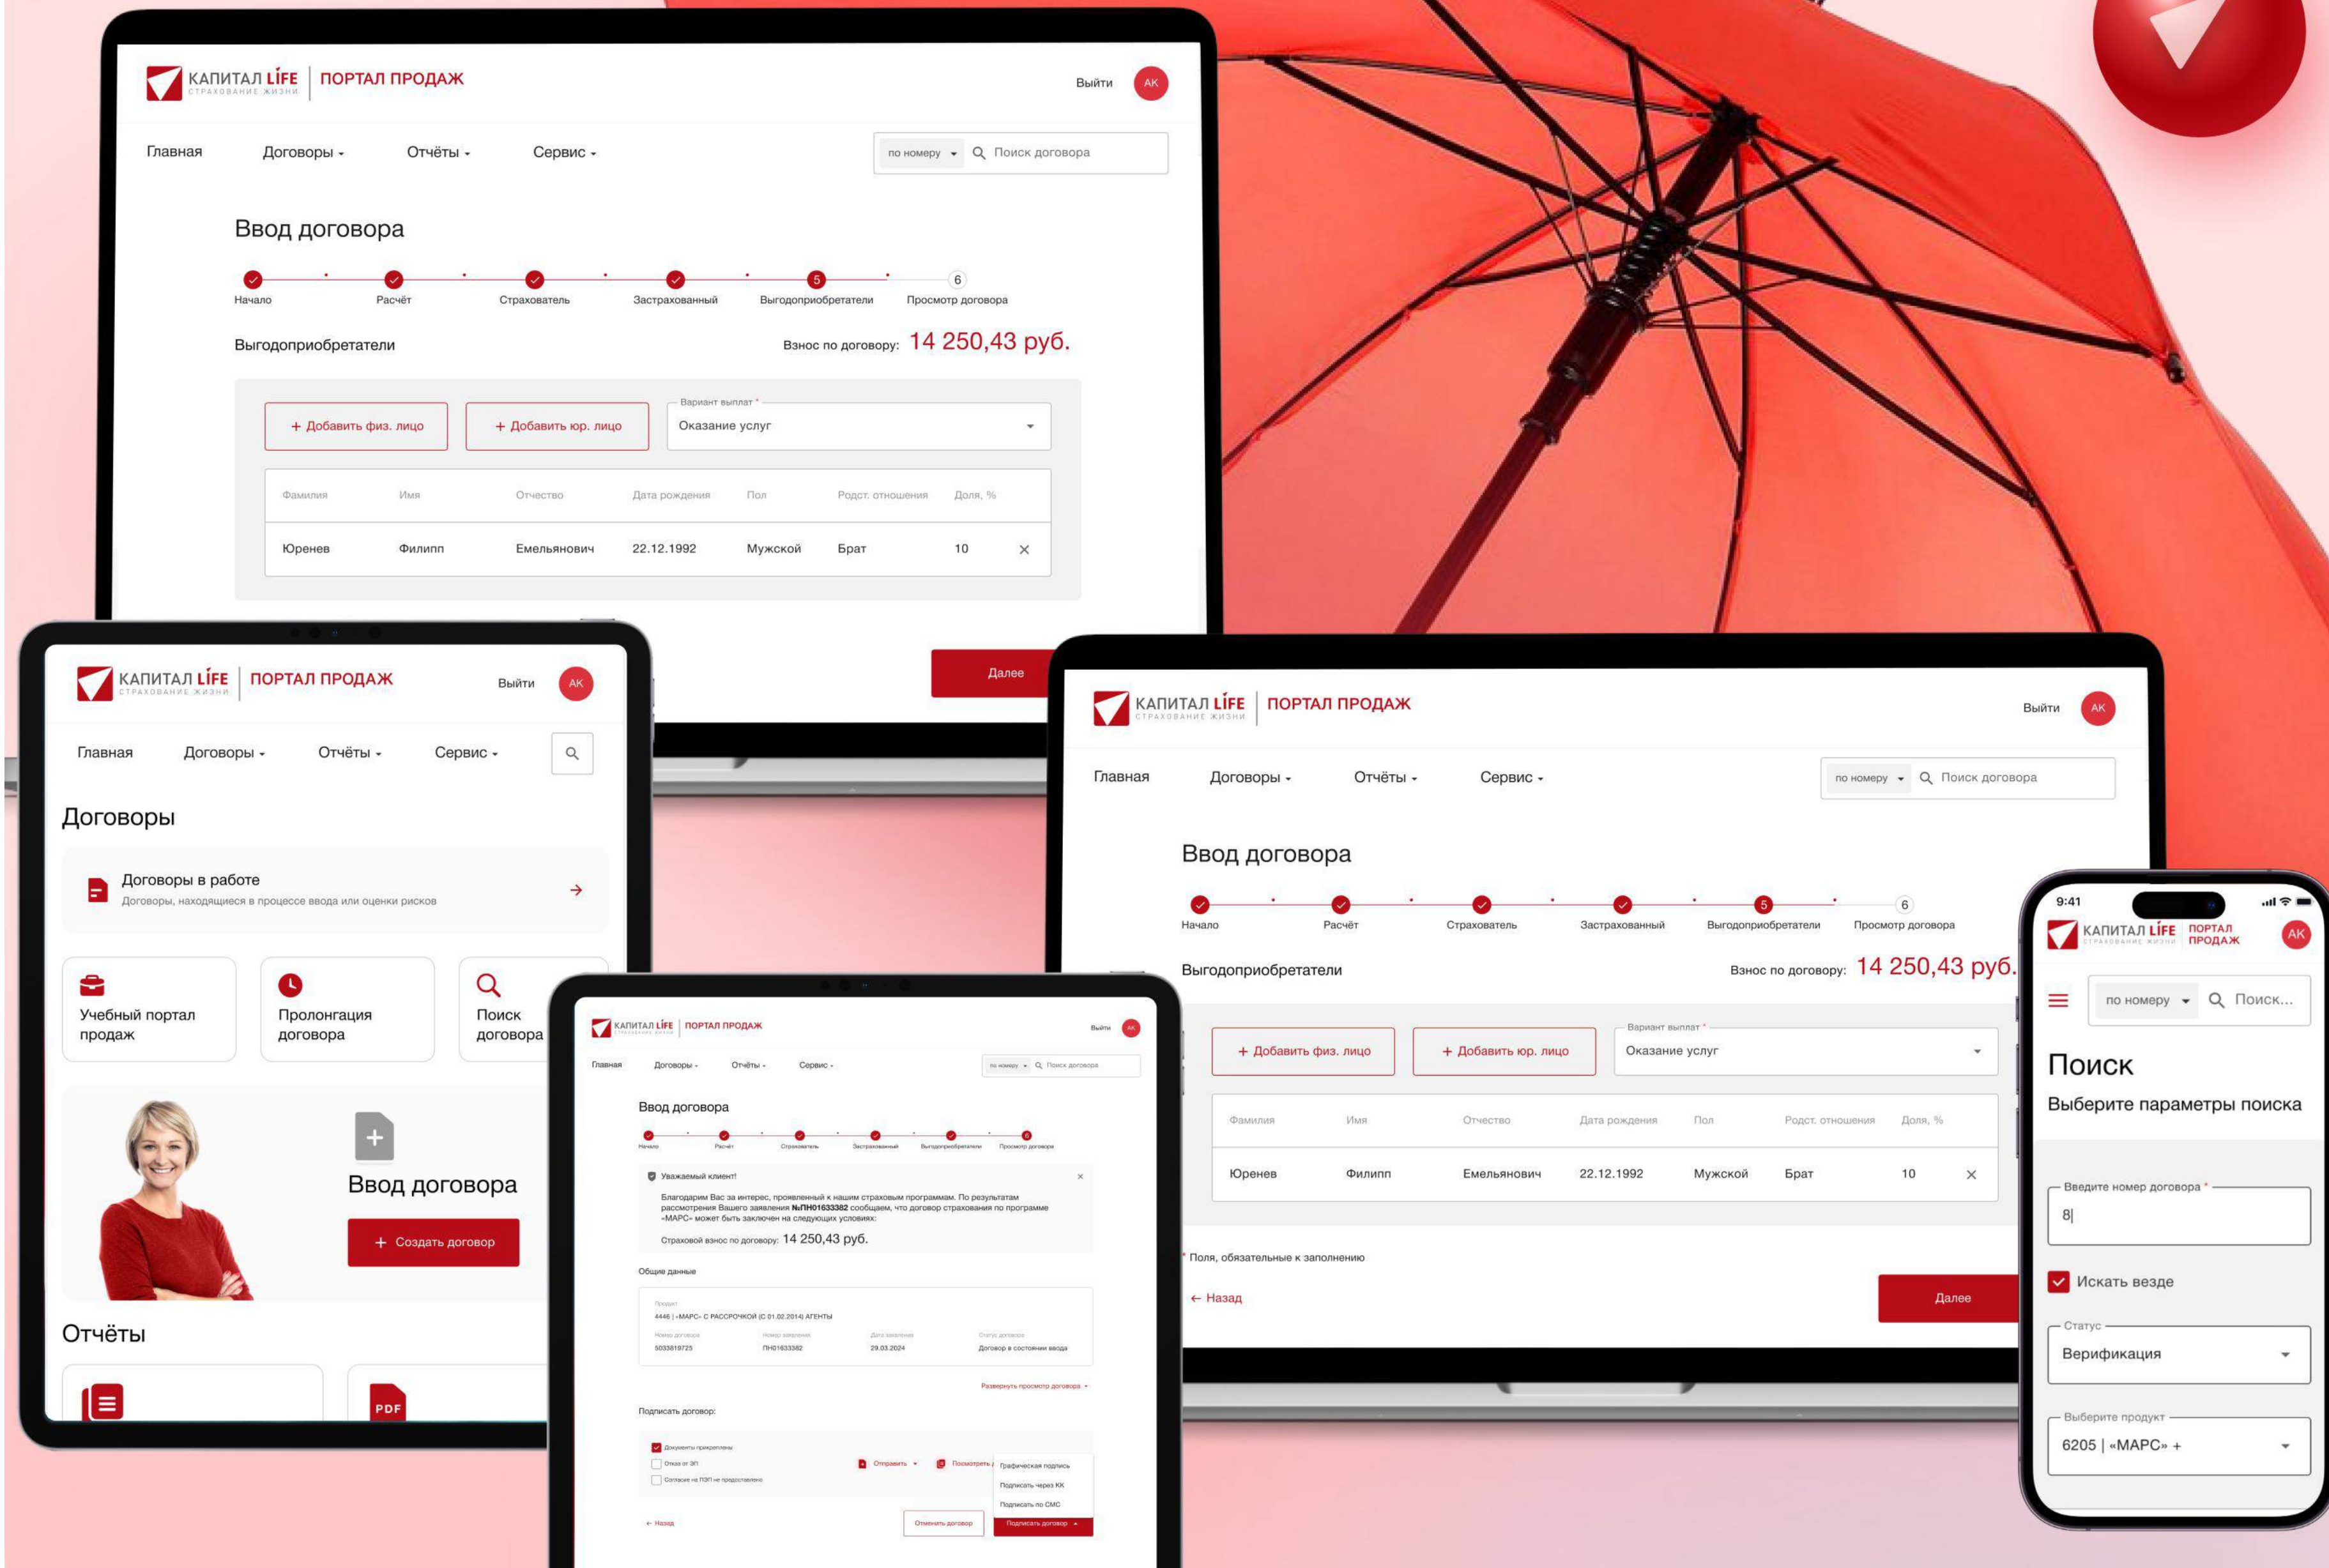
КАПИТАЛ LIFE СТРАХОВАНИЕ ЖИЗНИ | ПОРТАЛ ПРОДАЖ

Выйти АК

Главная Договоры Отчёты Сервис

по номеру Поиск договора

Ввод договора

Начало Расчёт Страхователь Застрахованный Выгодоприобретатели Просмотр договора

Выгодоприобретатели

Взнос по договору: 14 250,43 руб.

+ Добавить физ. лицо + Добавить юр. лицо

Вариант выплат *
Оказание услуг

| Фамилия | Имя | Отчество | Дата рождения | Пол | Родст. отношения | Доля, % |
|---|---|---|---|---|---|---|
| Юренев | Филипп | Емельянович | 22.12.1992 | Мужской | Брат | 10 |

Далее

КАПИТАЛ LIFE СТРАХОВАНИЕ ЖИЗНИ | ПОРТАЛ ПРОДАЖ

Выйти АК

Главная Договоры Отчёты Сервис

Договоры

Договоры в работе
Договоры, находящиеся в процессе ввода или оценки рисков

Учебный портал продаж

Пролонгация договора

Поиск договора

Ввод договора

+ Создать договор

Отчёты

PDF

КАПИТАЛ LIFE | ПОРТАЛ ПРОДАЖ

Выйти

Главная Договоры Отчёты Сервис

по номеру Поиск договора

Ввод договора

Начало Расчёт Страхователь Застрахованный Выгодоприобретатели Просмотр договора

Уважаемый клиент!

Благодарим Вас за интерес, проявленный к нашим страховым программам. По результатам рассмотрения Вашего заявления №ПН01633382 сообщаем, что договор страхования по программе «МАРС» может быть заключен на следующих условиях:

Страховой взнос по договору: 14 250,43 руб.

Общие данные

Продукт
4446 | «МАРС» С РАССРОЧКОЙ (С 01.02.2014) АГЕНТЫ

Номер договора 5033819725
Номер заявления ПН01633382
Дата заявления 29.03.2024
Статус договора Договор в состоянии ввода

Развернуть просмотр договора

Подписать договор:

Документы прикреплены
Отказ от ЭП
Согласие на ПЭП не предоставлено

Отправить
Посмотреть

Графическая подпись
Подписать через КК
Подписать по СМС

← Назад
Отменить договор
Подписать договор

КАПИТАЛ LIFE СТРАХОВАНИЕ ЖИЗНИ | ПОРТАЛ ПРОДАЖ

Выйти АК

Главная Договоры Отчёты Сервис

по номеру Поиск договора

Ввод договора

Начало Расчёт Страхователь Застрахованный Выгодоприобретатели Просмотр договора

Выгодоприобретатели

Взнос по договору: 14 250,43 руб.

+ Добавить физ. лицо + Добавить юр. лицо

Вариант выплат *
Оказание услуг

| Фамилия | Имя | Отчество | Дата рождения | Пол | Родст. отношения | Доля, % |
|---|---|---|---|---|---|---|
| Юренев | Филипп | Емельянович | 22.12.1992 | Мужской | Брат | 10 |

* Поля, обязательные к заполнению

← Назад

Далее

9:41

КАПИТАЛ LIFE | ПОРТАЛ ПРОДАЖ

АК

по номеру Поиск...

Поиск

Выберите параметры поиска

Введите номер договора *
8|

Искать везде

Статус
Верификация

Выберите продукт
6205 | «МАРС» +